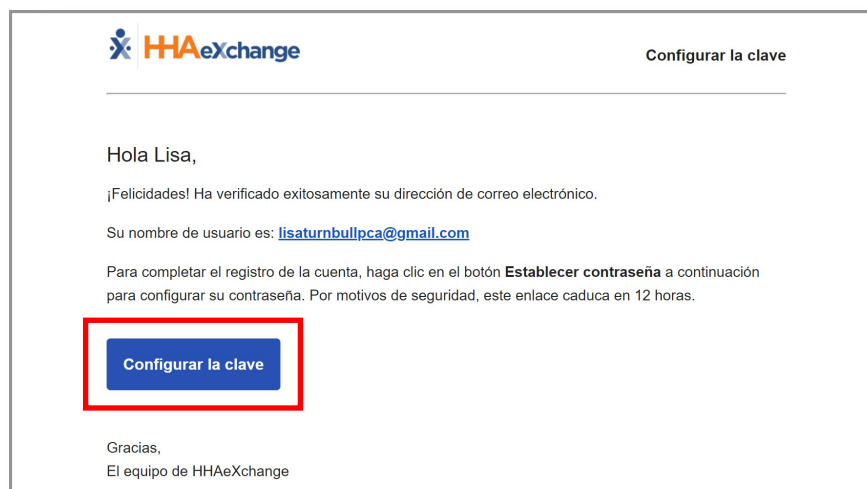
HHAeXchange

Configurar la clave

Hola Lisa,

¡Felicidades! Ha verificado exitosamente su dirección de correo electrónico.

Su nombre de usuario es: lisaturnbullpca@gmail.com

Para completar el registro de la cuenta, haga clic en el botón **Establecer contraseña** a continuación para configurar su contraseña. Por motivos de seguridad, este enlace caduca en 12 horas.

Configurar la clave

Gracias,
El equipo de HHAeXchange